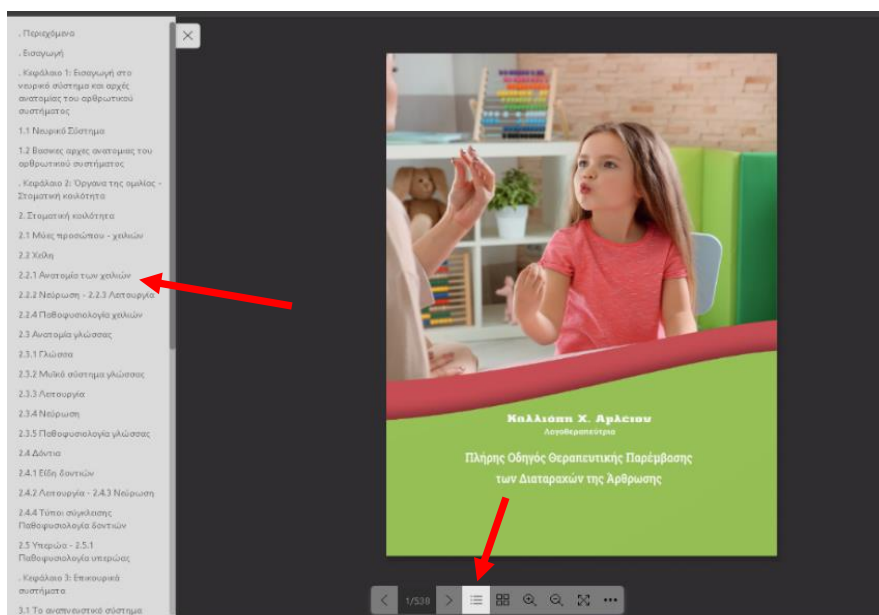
. Περιεχόμενα

. Εισαγωγή

. Κεφάλαιο 1: Εισαγωγή στο νευρικό σύστημα και αρχές ανατομίας του αρθρωτικού συστήματος

1.1 Νευρικό Σύστημα

1.2 Βασικές αρχές ανατομίας του αρθρωτικού συστήματος

. Κεφάλαιο 2: Όργανα της ομιλίας - Στοματική κοιλότητα

2. Στοματική κοιλότητα

2.1 Μύες προσώπου - χειλιών

2.2 Χείλη

2.2.1 Ανατομία των χειλιών

2.2.2 Νεύρωση - 2.2.3 Λειτουργία

2.2.4 Παθοφυσιολογία χειλιών

2.3 Ανατομία γλώσσας

2.3.1 Γλώσσα

2.3.2 Μυϊκό σύστημα γλώσσας

2.3.3 Λειτουργία

2.3.4 Νεύρωση

2.3.5 Παθοφυσιολογία γλώσσας

2.4 Δόντια

2.4.1 Είδη δοντιών

2.4.2 Λειτουργία - 2.4.3 Νεύρωση

2.4.4 Τύποι σύγκλεισης Παθοφυσιολογία δοντιών

2.5 Υπερώα - 2.5.1 Παθοφυσιολογία υπερώας

. Κεφάλαιο 3: Επικουρικά συστήματα

3.1 Το αναπνευστικό σύστημα

Καλλιόπη Χ. Αρλέτου
Λογοθεραπεύτρια

Πλήρης Οδηγός Θεραπευτικής Παρέμβασης των Διαταραχών της Άρθρωσης

1/538